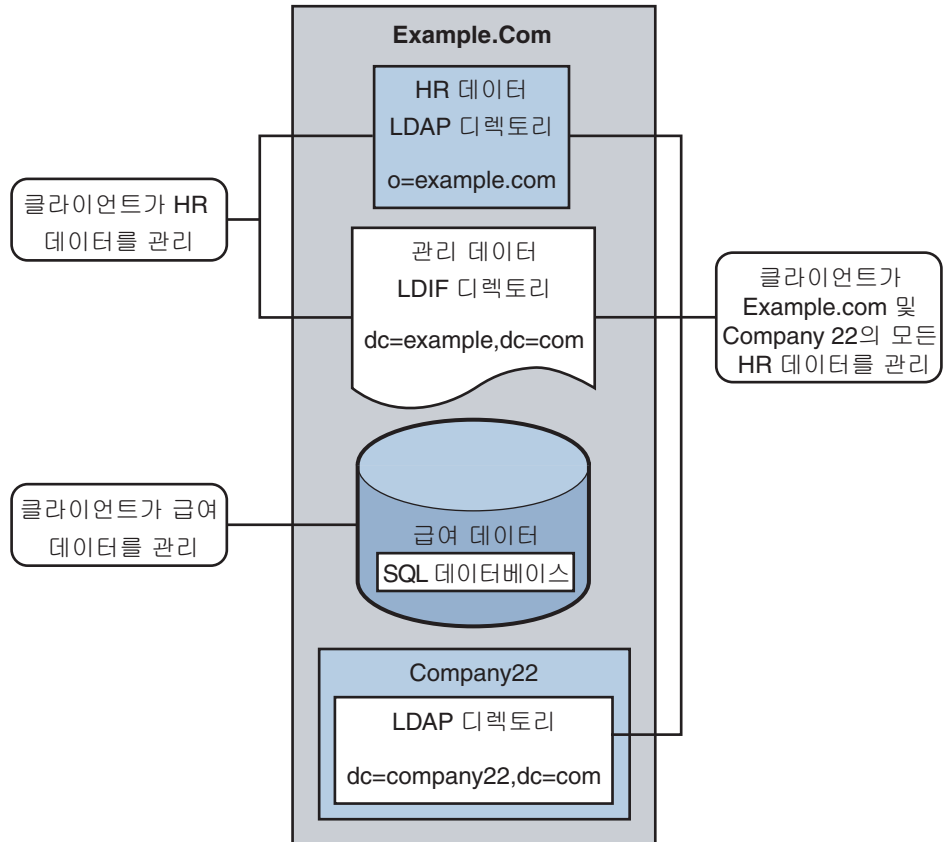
Example.Com

HR 데이터
LDAP 디렉토리
o=example.com

클라이언트가 HR 데이터를 관리

관리 데이터
LDIF 디렉토리
dc=example,dc=com

클라이언트가 Example.com 및 Company 22의 모든 HR 데이터를 관리

클라이언트가 급여 데이터를 관리

급여 데이터
SQL 데이터베이스

Company22
LDAP 디렉토리
dc=company22,dc=com